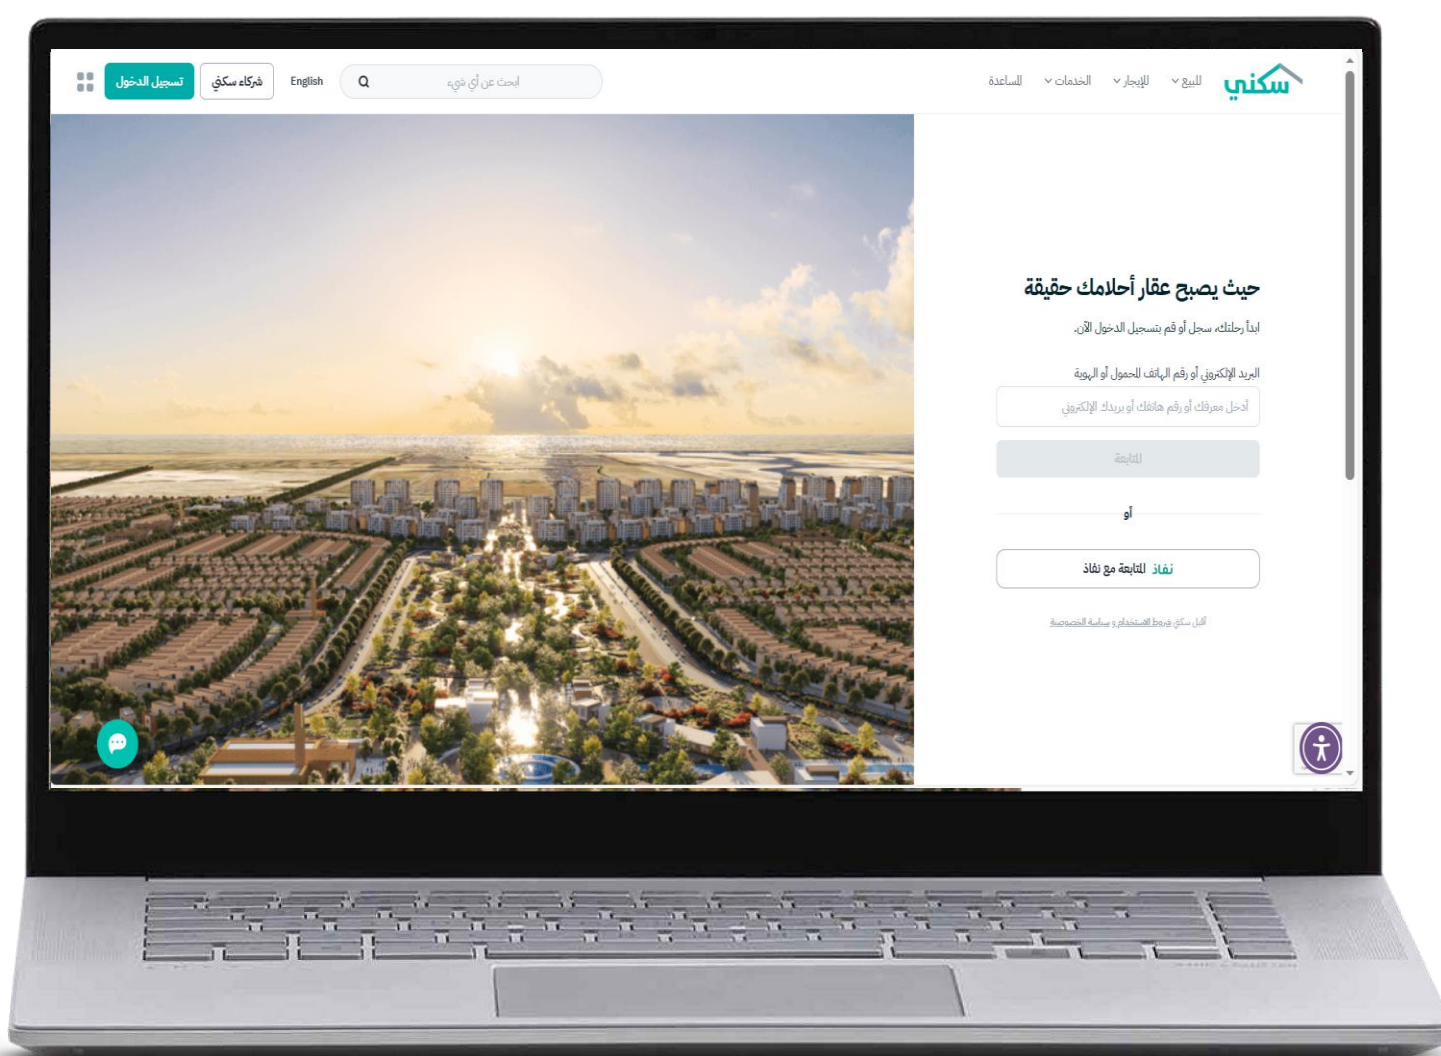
سكني للبيع للإيجار الخدمات المساعدة

ابحث عن أي شيء English شركاء سكني تسجيل الدخول

حيث يصبح عقار أحلامك حقيقة

ابدأ رحلتك، سجل أو قم بتسجيل الدخول الآن.

البريد الإلكتروني أو رقم الهاتف المحمول أو الهوية

أدخل معرفك أو رقم هاتفك أو بريدك الإلكتروني

المتابعة

أو

نفاذ المتابعة مع نفاذ

أقبل سكني شروط الاستخدام و سياسة الخصوصية